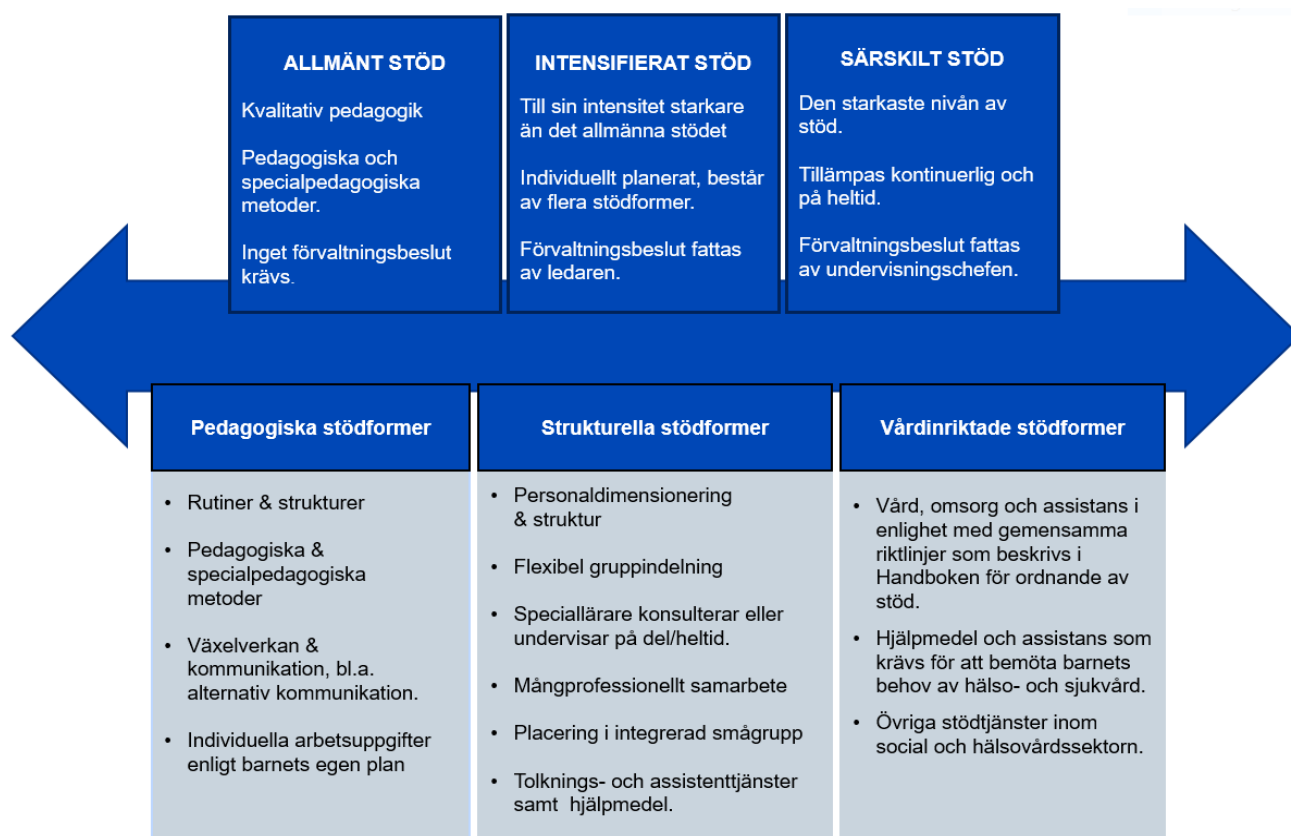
ALLMÄNT STÖD

Kvalitativ pedagogik

Pedagogiska och specialpedagogiska metoder.

Inget förvaltningsbeslut krävs.

INTENSIFIERAT STÖD

Till sin intensitet starkare än det allmänna stödet

Individuellt planerat, består av flera stödformer.

Förvaltningsbeslut fattas av ledaren.

SÄRSKILT STÖD

Den starkaste nivån av stöd.

Tillämpas kontinuerlig och på heltid.

Förvaltningsbeslut fattas av undervisningschefen.

Pedagogiska stödformer

- Rutiner & strukturer
- Pedagogiska & specialpedagogiska metoder
- Växelverkan & kommunikation, bl.a. alternativ kommunikation.
- Individuella arbetsuppgifter enligt barnets egen plan

Strukturella stödformer

- Personaldimensionering & struktur
- Flexibel gruppindelning
- Speciallärare konsulterar eller undervisar på del/heltid.
- Mångprofessionellt samarbete
- Placering i integrerad smågrupp
- Tolknings- och assistenttjänster samt hjälpmedel.

Vårdinriktade stödformer

- Vård, omsorg och assistans i enlighet med gemensamma riktlinjer som beskrivs i Handboken för ordnande av stöd.
- Hjälpmedel och assistans som krävs för att bemöta barnets behov av hälso- och sjukvård.
- Övriga stödtjänster inom social och hälsovårdssektorn.